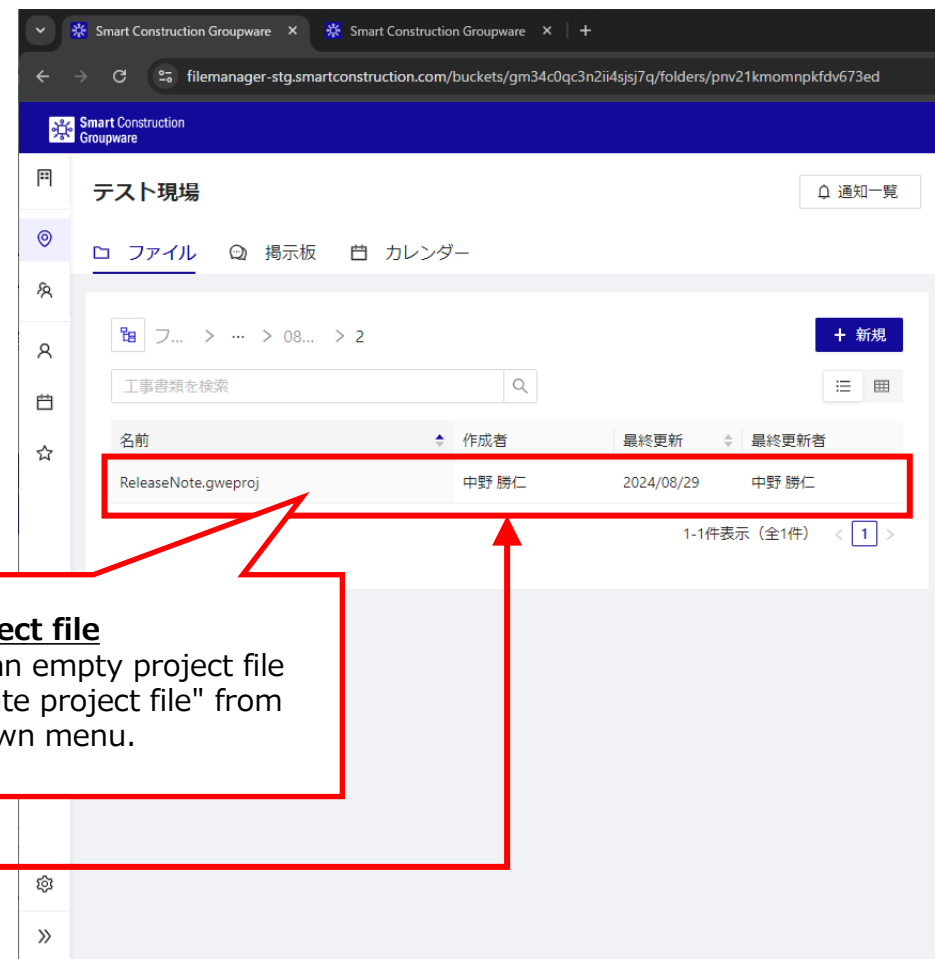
Smart Construction Groupware ×
Smart Construction Groupware × +

filemanager-stg.smartconstruction.com/buckets/gm34c0qc3n2ii4sjsj7q/folders/pnv21kmomnpkfdv673ed

Smart Construction Groupware

テスト現場

通知一覧

ファイル 掲示板 カレンダー

フ... > ... > 08... > 2

+ 新規

工事書類を検索

| 名前 | 作成者 | 最終更新 | 最終更新者 |
|---|---|---|---|
| ReleaseNote.gweproj | 中野 勝仁 | 2024/08/29 | 中野 勝仁 |

1-1件表示（全1件） 1

ect file
n empty project file
te project file" from
wn menu.